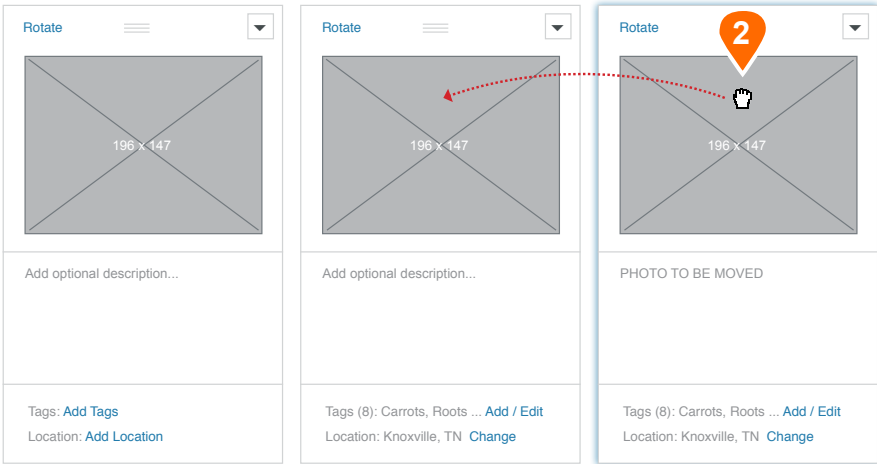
Rotate

196 x 147

Add optional description...

Tags: Add Tags

Location: Add Location

Rotate

196 x 147

Add optional description...

Tags (8): Carrots, Roots ... Add / Edit

Location: Knoxville, TN Change

Rotate

2

196 x 147

PHOTO TO BE MOVED

Tags (8): Carrots, Roots ... Add / Edit

Location: Knoxville, TN Change